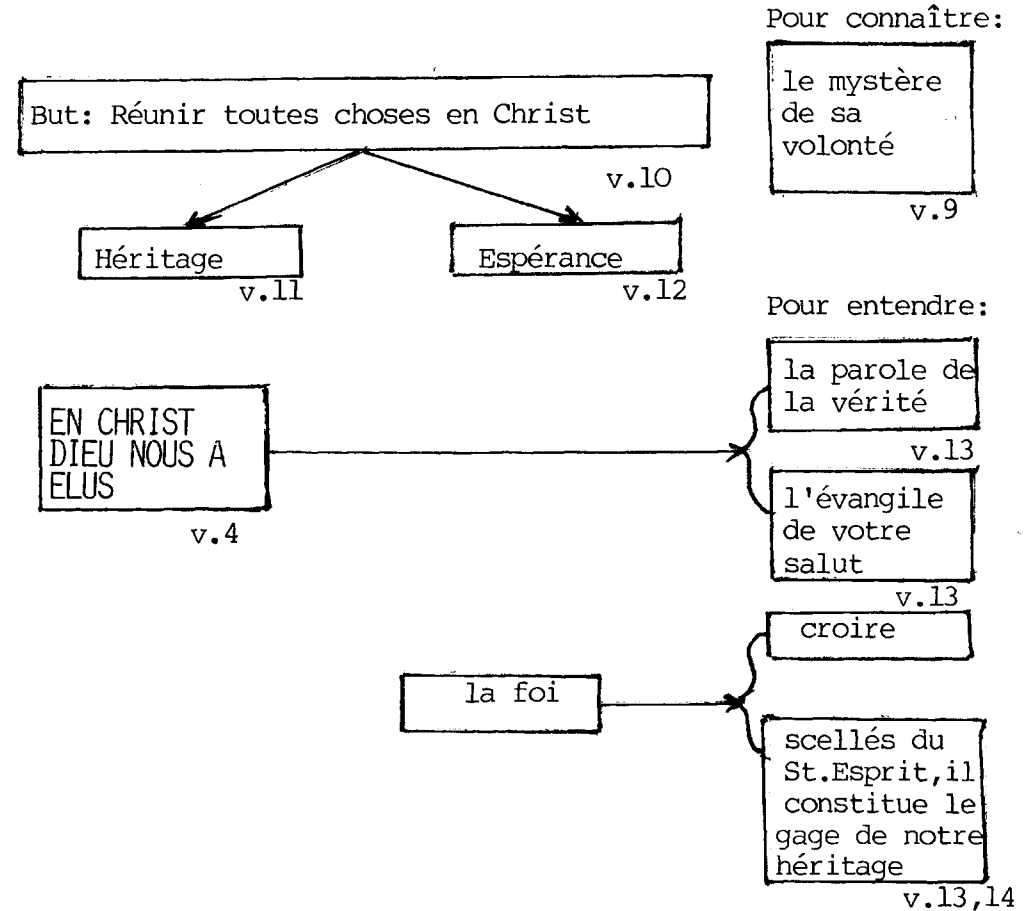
Pour connaître:

le mystère de sa volonté

v.9

But: Réunir toutes choses en Christ

v.10

Héritage

v.11

Espérance

v.12

Pour entendre:

EN CHRIST DIEU NOUS A ELUS

v.4

la parole de la vérité

v.13

l'évangile de votre salut

v.13

la foi

croire

scellés du St.Esprit,il constitue le gage de notre héritage

v.13,14